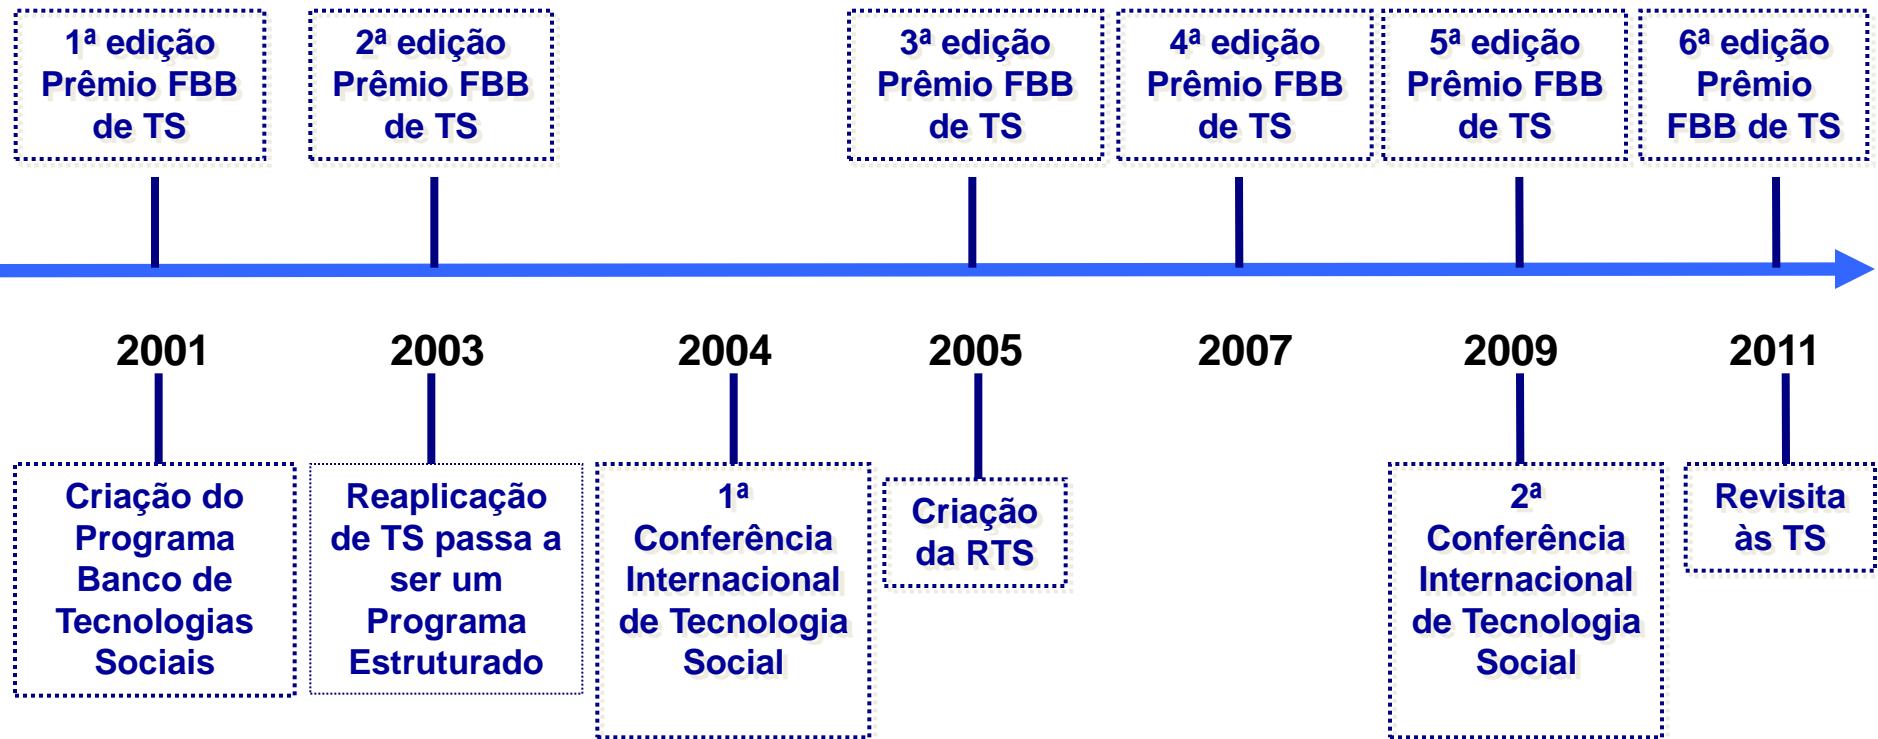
1ª edição Prêmio FBB de TS

2ª edição Prêmio FBB de TS

3ª edição Prêmio FBB de TS

4ª edição Prêmio FBB de TS

5ª edição Prêmio FBB de TS

6ª edição Prêmio FBB de TS

2001

2003

2004

2005

2007

2009

2011

Criação do Programa Banco de Tecnologias Sociais

Reaplicação de TS passa a ser um Programa Estruturado

1ª Conferência Internacional de Tecnologia Social

Criação da RTS

2ª Conferência Internacional de Tecnologia Social

Revisita às TS